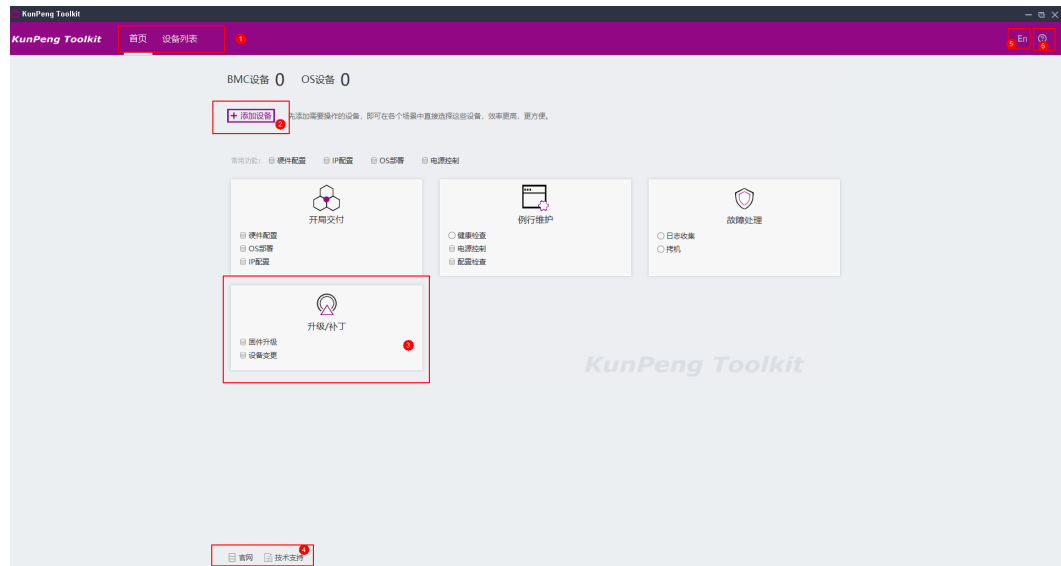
KunPeng Toolkit

KunPeng Toolkit 首页 设备列表 1

5 En 6

BMC设备 0 OS设备 0

+ 添加设备 2 先添加需要操作的设备，即可在各个场景中直接选择这些设备，效率更高，更方便。

常用功能： 硬件配置 IP配置 OS部署 电源控制

开局交付
硬件配置
OS部署
IP配置

例行维护
健康检查
电源控制
配置检查

故障处理
日志收集
授机

升级/补丁
固件升级
设备变更
3

KunPeng Toolkit

官网 技术支持 4